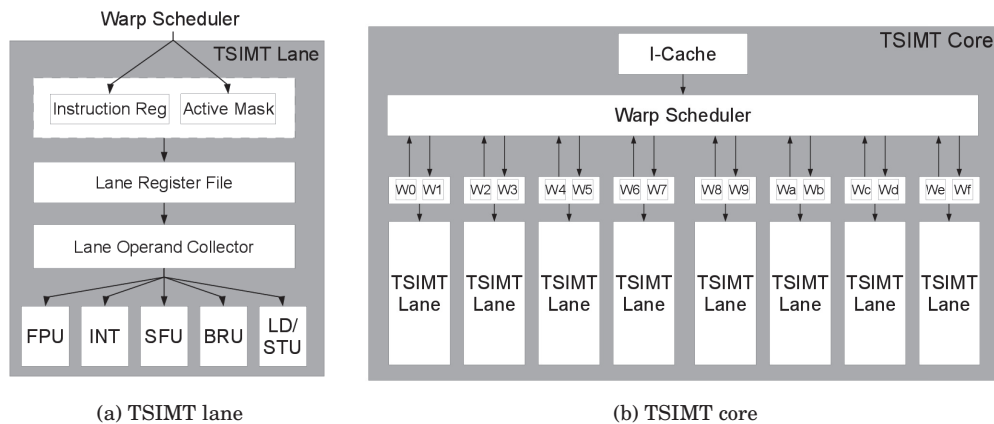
Warp Scheduler

TSIMT Lane

Instruction Reg

Active Mask

Lane Register File

Lane Operand Collector

FPU

INT

SFU

BRU

LD/ STU

(a) TSIMT lane

TSIMT Core

I-Cache

Warp Scheduler

W0 W1

W2 W3

W4 W5

W6 W7

W8 W9

Wa Wb

Wc Wd

We Wf

TSIMT Lane

TSIMT Lane

TSIMT Lane

TSIMT Lane

TSIMT Lane

TSIMT Lane

TSIMT Lane

TSIMT Lane

(b) TSIMT core